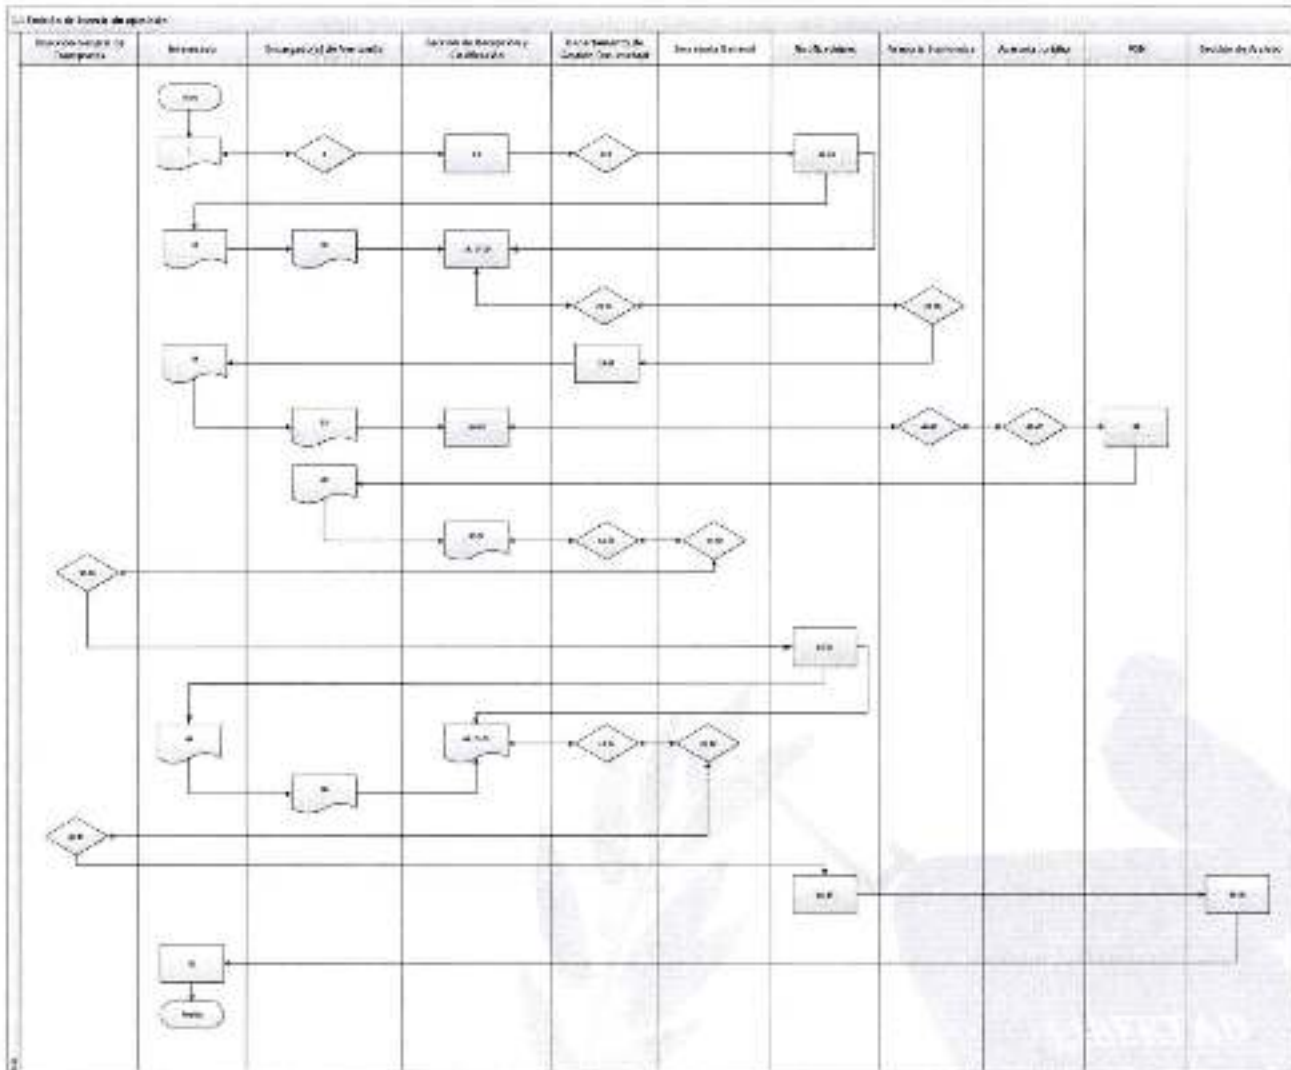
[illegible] Emisión de licencia de operación

| Dirección General de Transporte | Interesado | Encargado(a) de Ventanilla | Sección de Recepción y Calificación | Departamento de Gestión Documental | Secretaría General | Notificadores | Asesoría Económica | Asesoría Jurídica | PDE | División de Archivo |
|---|---|---|---|---|---|---|---|---|---|---|

Inicio

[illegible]

Final